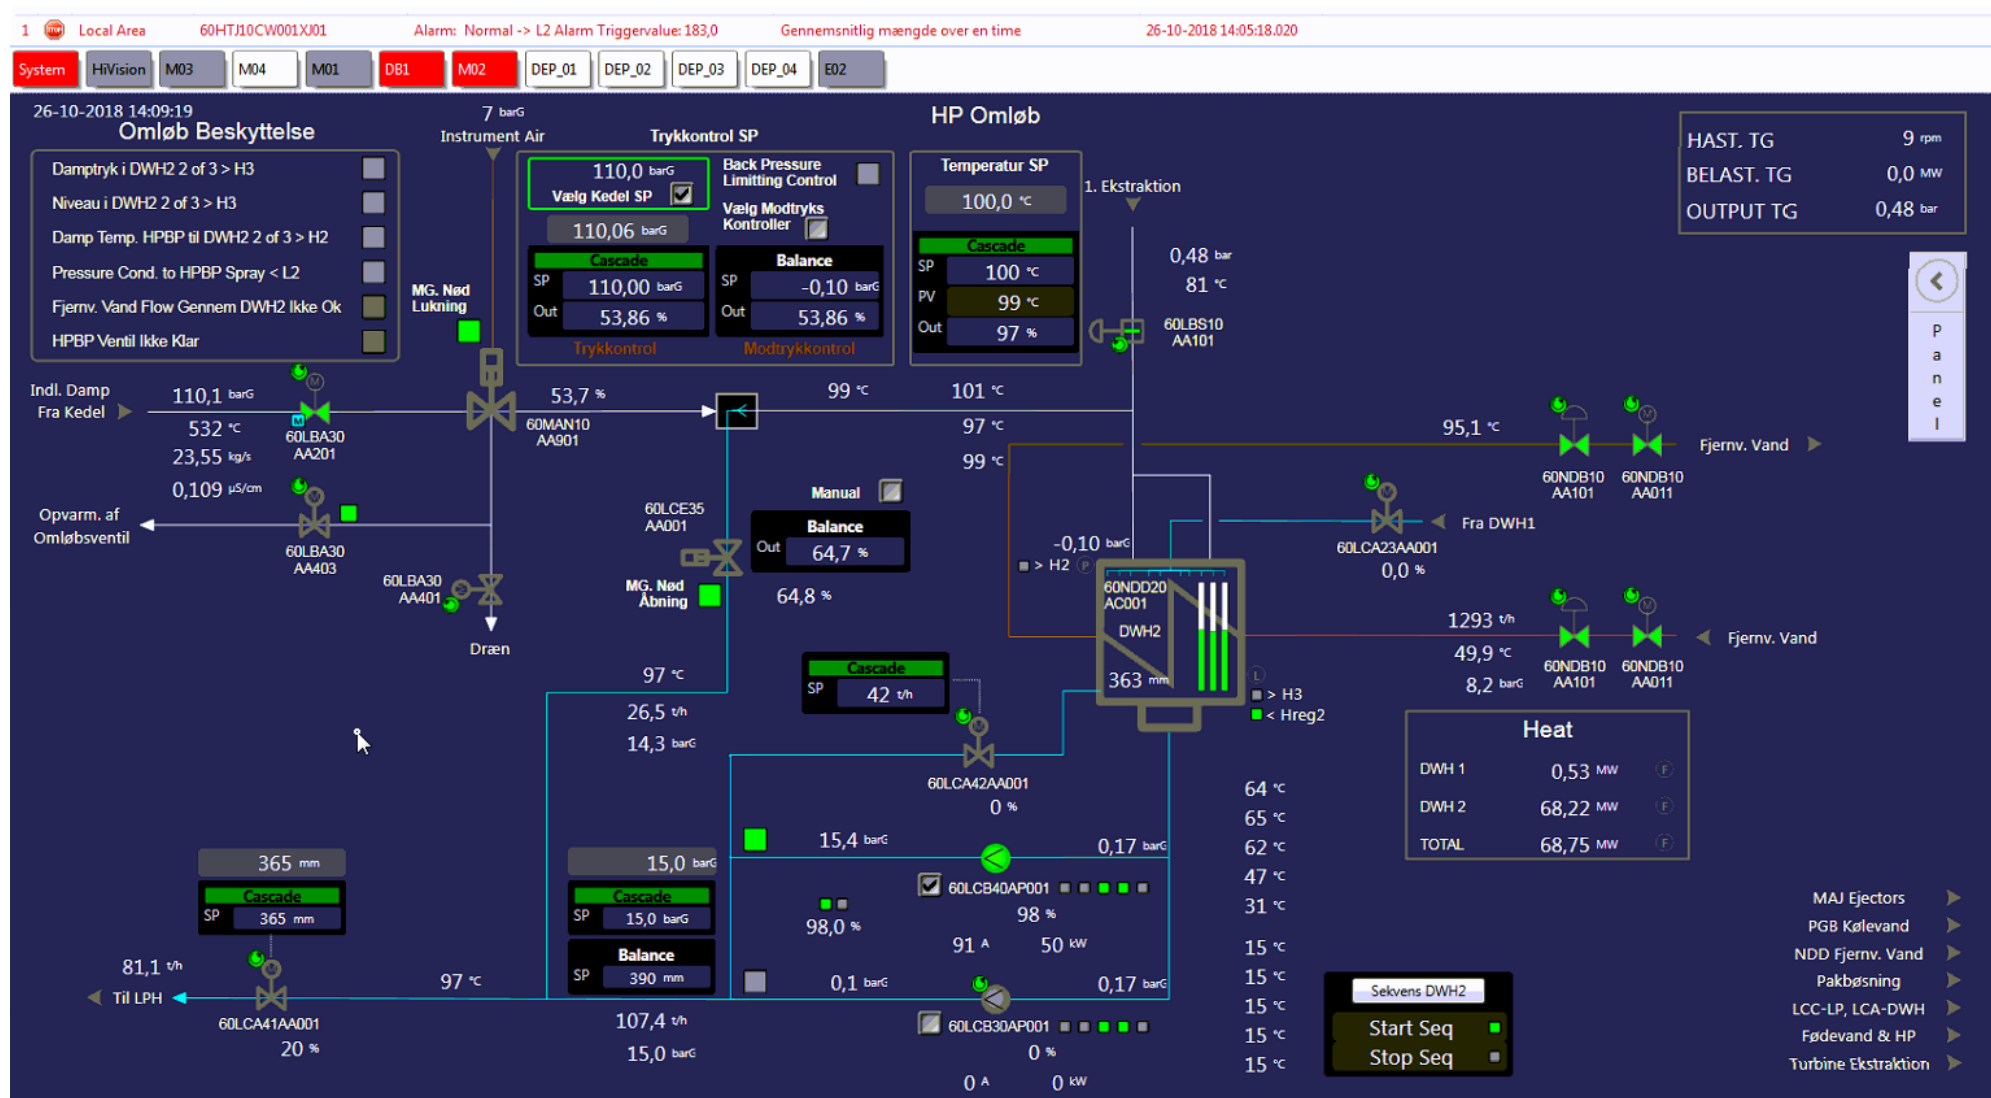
1 Local Area 60HTJ10CW001XJ01 Alarm: Normal -> L2 Alarm Triggervalue: 183,0 Gennemsnitlig mængde over en time 26-10-2018 14:05:18.020

System HiVision M03 M04 M01 DB1 M02 DEP_01 DEP_02 DEP_03 DEP_04 E02

26-10-2018 14:09:19
Omløb Beskyttelse

Damptryk i DWH2 2 of 3 > H3
Niveau i DWH2 2 of 3 > H3
Damp Temp. HPBP til DWH2 2 of 3 > H2
Pressure Cond. to HPBP Spray < L2
Fjernv. Vand Flow Gennem DWH2 Ikke Ok
HPBP Ventil Ikke Klar

7 barG
Instrument Air

Trykkontrol SP
110,0 barG
Vælg Kedel SP
110,06 barG
Cascade
SP 110,00 barG
Out 53,86 %
Trykkontrol

Back Pressure Limitting Control
Vælg Modtryks Kontroller
Balance
SP -0,10 barG
Out 53,86 %
Modtrykkontrol

HP Omløb

Temperatur SP
100,0 °C
Cascade
SP 100 °C
PV 99 °C
Out 97 %

1. Ekstraktion

HAST. TG 9 rpm
BELAST. TG 0,0 MW
OUTPUT TG 0,48 bar

P a n e l

0,48 bar
81 °C
60LBS10 AA101

MG. Nød Lukning

Indl. Damp Fra Kedel
110,1 barG
532 °C
23,55 kg/s
0,109 µS/cm
60LBA30 AA201

53,7 %
60MAN10 AA901

99 °C
101 °C
97 °C
99 °C

95,1 °C
60NDB10 AA101
60NDB10 AA011
Fjernv. Vand

Opvarm. af Omløbsventil
60LBA30 AA403
60LBA30 AA401
Dræn

60LCE35 AA001
MG. Nød Åbning
Manual
Balance
Out 64,7 %
64,8 %

-0,10 barG
> H2
60NDD20 AC001
DWH2
363 mm
> H3
< Hreg2

Fra DWH1
60LCA23AA001
0,0 %

1293 t/h
49,9 °C
8,2 barG
60NDB10 AA101
60NDB10 AA011
Fjernv. Vand

Cascade
SP 42 t/h
60LCA42AA001
0 %

97 °C
26,5 t/h
14,3 barG

Heat
DWH 1 0,53 MW
DWH 2 68,22 MW
TOTAL 68,75 MW

64 °C
65 °C
62 °C
47 °C
31 °C
15 °C
15 °C
15 °C
15 °C
15 °C

365 mm
Cascade
SP 365 mm
81,1 t/h
Til LPH
60LCA41AA001
20 %
97 °C

15,0 barG
Cascade
SP 15,0 barG
Balance
SP 390 mm
107,4 t/h
15,0 barG

15,4 barG
0,17 barG
60LCB40AP001
98 %
98,0 %
91 A
50 kW
0,1 barG
0,17 barG
60LCB30AP001
0 %
0 A
0 kW

Sekvens DWH2
Start Seq
Stop Seq

MAJ Ejectors
PGB Kølevand
NDD Fjernv. Vand
Pakbøsning
LCC-LP, LCA-DWH
Fødevand & HP
Turbine Ekstraktion